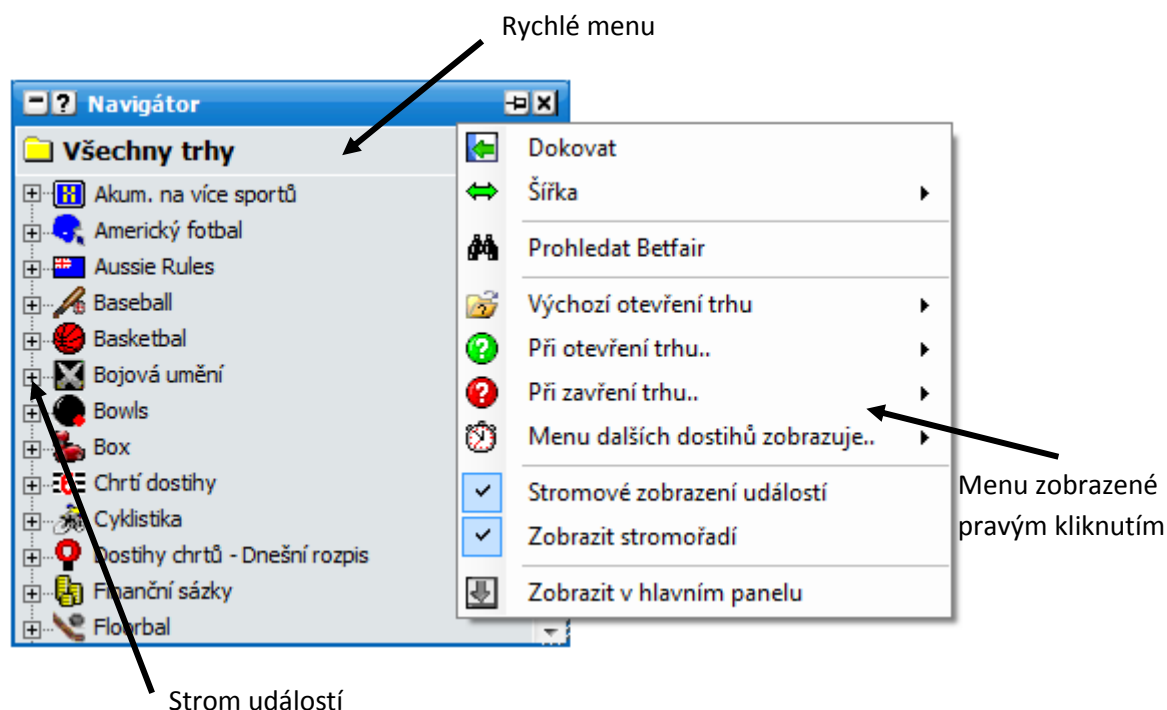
Rychlé menu

Navigátor

Všechny trhy

Akum. na více sportů
Americký fotbal
Aussie Rules
Baseball
Basketbal
Bojová umění
Bowls
Box
Chrtí dostihy
Cyklistika
Dostihy chrtů - Dnešní rozpis
Finanční sázky
Floorbal

Dokovat
Šířka
Prohledat Betfair
Výchozí otevření trhu
Při otevření trhu..
Při zavření trhu..
Menu dalších dostihů zobrazuje..
Stromové zobrazení událostí
Zobrazit stromořadí
Zobrazit v hlavním panelu

Menu zobrazené pravým kliknutím

Strom událostí